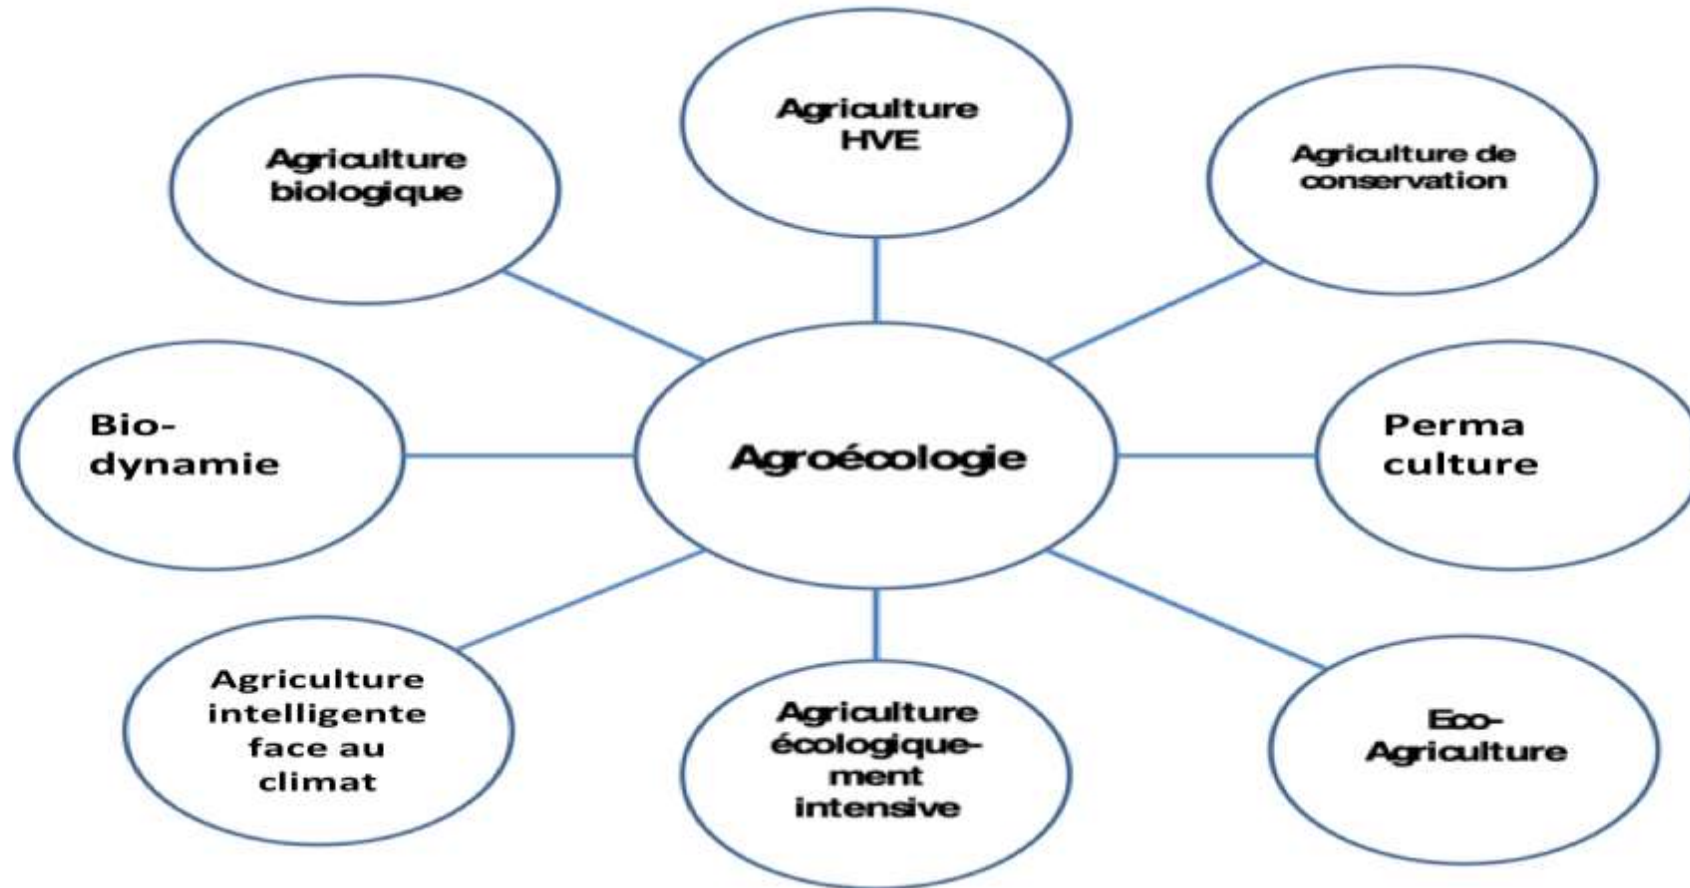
Agriculture biologique

Agriculture HVE

Agriculture de conservation

Bio-dynamie

Agroécologie

Perma culture

Agriculture intelligente face au climat

Agriculture écologiquement intensive

Eco-Agriculture